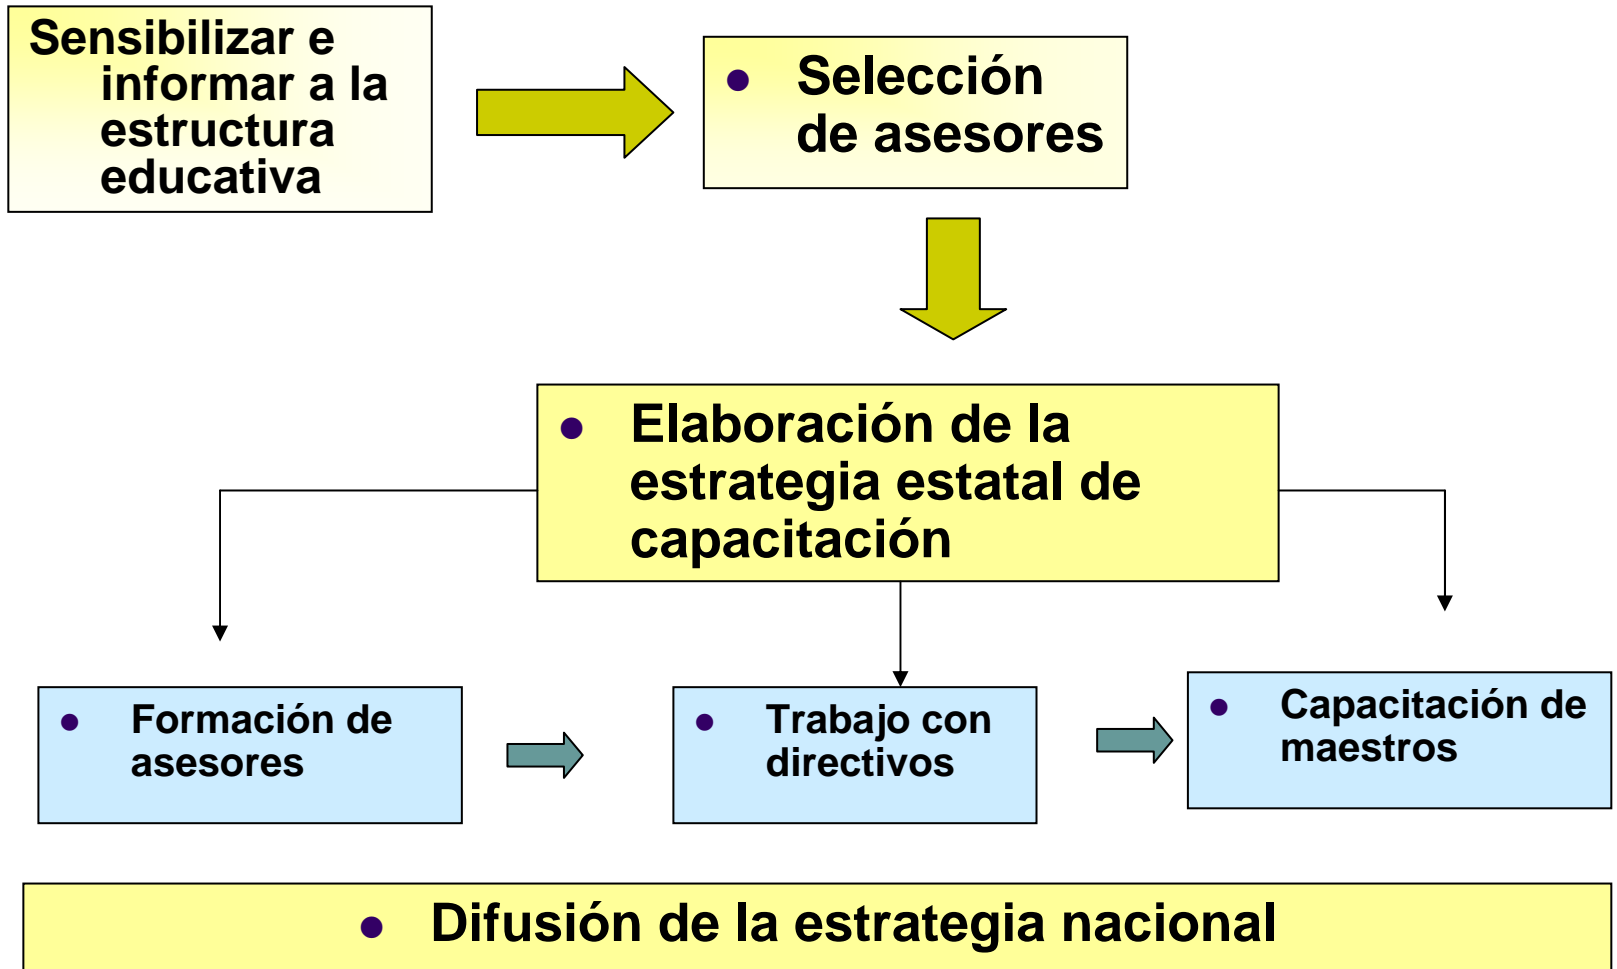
Sensibilizar e informar a la estructura educativa

Selección de asesores

Elaboración de la estrategia estatal de capacitación

Formación de asesores

Trabajo con directivos

Capacitación de maestros

Difusión de la estrategia nacional